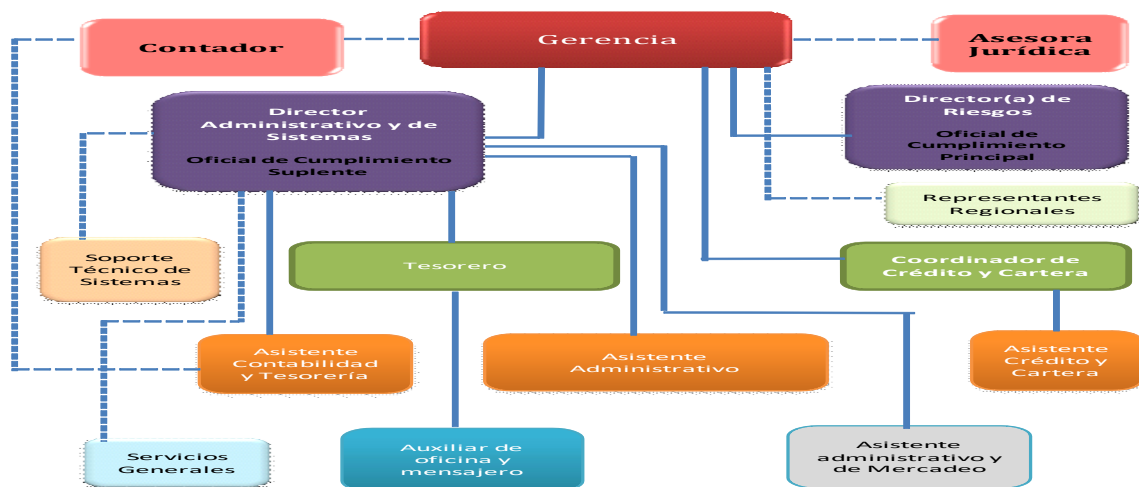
Contador

Gerencia

Asesora Jurídica

Director Administrativo y de Sistemas

Oficial de Cumplimiento Suplente

Director(a) de Riesgos

Oficial de Cumplimiento Principal

Representantes Regionales

Soporte Técnico de Sistemas

Tesorero

Coordinador de Crédito y Cartera

Asistente Contabilidad y Tesorería

Asistente Administrativo

Asistente Crédito y Cartera

Servicios Generales

Auxiliar de oficina y mensajero

Asistente administrativo y de Mercadeo